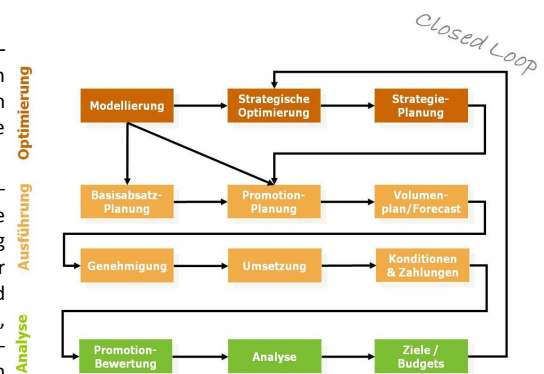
Closed Loop

Optimierung

Modellierung

Strategische Optimierung

Strategie-Planung

Ausführung

Basisabsatz-Planung

Promotion-Planung

Volumen-plan/Forecast

Genehmigung

Umsetzung

Konditionen & Zahlungen

Analyse

Promotion-Bewertung

Analyse

Ziele / Budgets